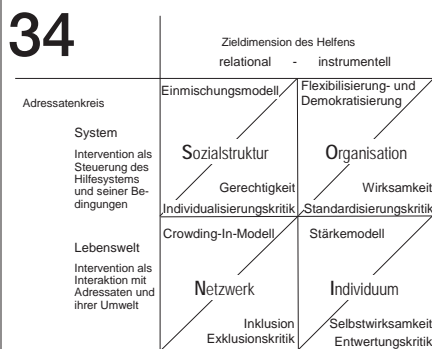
34

Zieldimension des Helfens
relational - instrumentell

Adressatenkreis

System
Intervention als Steuerung des Hilfesystems und seiner Bedingungen

Lebenswelt
Intervention als Interaktion mit Adressaten und ihrer Umwelt

| Einmischungsmodell<br>Sozialstruktur<br>Gerechtigkeit<br>Individualisierungskritik | Flexibilisierung- und Demokratisierung<br>Organisation<br>Wirksamkeit<br>Standardisierungskritik |
|---|---|
| Crowding-In-Modell<br>Netzwerk<br>Inklusion<br>Exklusionskritik | Stärkemodell<br>Individuum<br>Selbstwirksamkeit<br>Entwertungskritik |